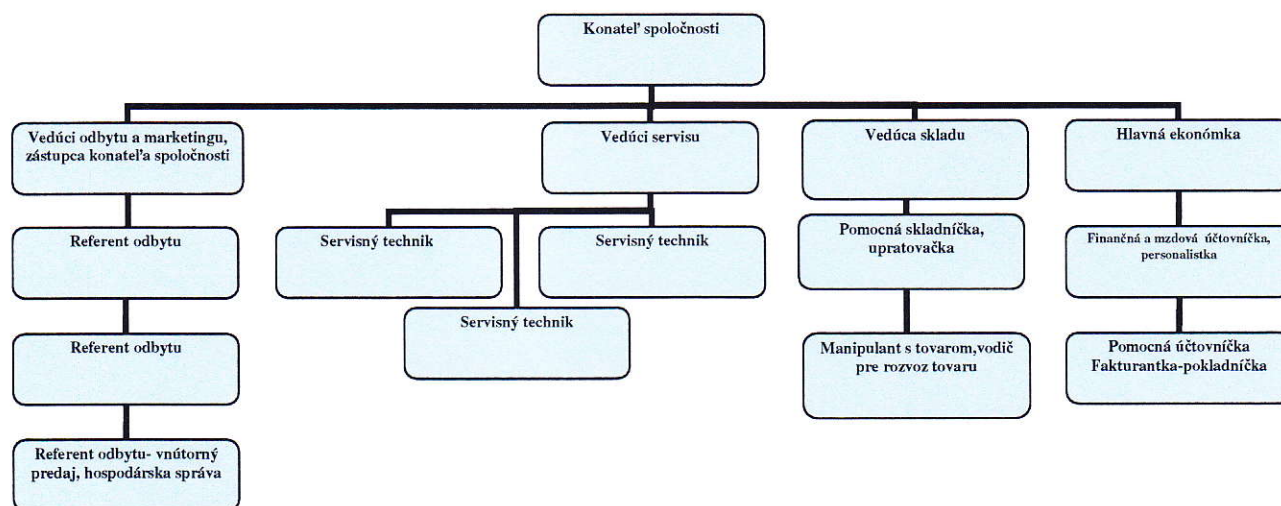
Konateľ spoločnosti

Vedúci odbytu a marketingu, zástupca konateľa spoločnosti

Referent odbytu

Referent odbytu

Referent odbytu- vnútorný predaj, hospodárska správa

Vedúci servisu

Servisný technik

Servisný technik

Servisný technik

Vedúca skladu

Pomocná skladníčka, upratovačka

Manipulant s tovarom,vodič pre rozvoz tovaru

Hlavná ekonómka

Finančná a mzdová účtovníčka, personalistka

Pomocná účtovníčka Fakturantka-pokladníčka